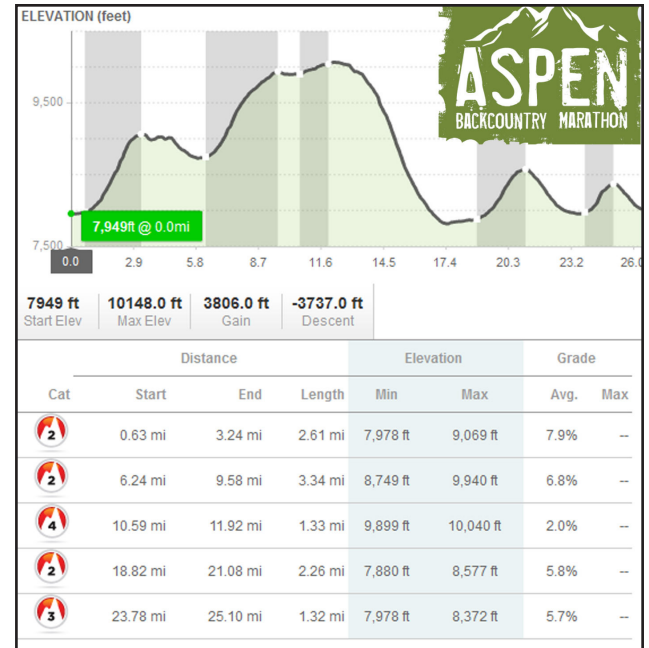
ELEVATION (feet)

ASPEN
BACKCOUNTRY MARATHON

9,500
7,500

7,949ft @ 0.0mi

0.0 2.9 5.8 8.7 11.6 14.5 17.4 20.3 23.2 26.0

| 7949 ft | 10148.0 ft | 3806.0 ft | -3737.0 ft |
|---|---|---|---|
| Start Elev | Max Elev | Gain | Descent |

| Cat | Distance Start | Distance End | Distance Length | Elevation Min | Elevation Max | Grade Avg. | Grade Max |
|---|---|---|---|---|---|---|---|
| 2 | 0.63 mi | 3.24 mi | 2.61 mi | 7,978 ft | 9,069 ft | 7.9% | -- |
| 2 | 6.24 mi | 9.58 mi | 3.34 mi | 8,749 ft | 9,940 ft | 6.8% | -- |
| 4 | 10.59 mi | 11.92 mi | 1.33 mi | 9,899 ft | 10,040 ft | 2.0% | -- |
| 2 | 18.82 mi | 21.08 mi | 2.26 mi | 7,880 ft | 8,577 ft | 5.8% | -- |
| 3 | 23.78 mi | 25.10 mi | 1.32 mi | 7,978 ft | 8,372 ft | 5.7% | -- |